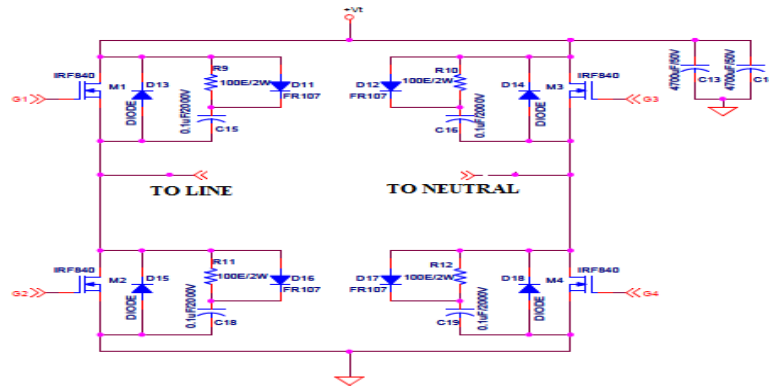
+Vt

IRF840
G1
M1
D13
DIODE
R9
100E/2W
D11
FR107
0.1uF/2000V
C15

D12
FR107
R10
100E/2W
0.1uF/2000V
C16
D14
DIODE
M3
IRF840
G3

4700uF/550V
C13
4700uF/550V
C1

TO LINE

TO NEUTRAL

IRF840
G2
M2
D15
DIODE
R11
100E/2W
D16
FR107
0.1uF/2000V
C18

D17
FR107
R12
100E/2W
0.1uF/2000V
C19
D18
DIODE
M4
IRF840
G4